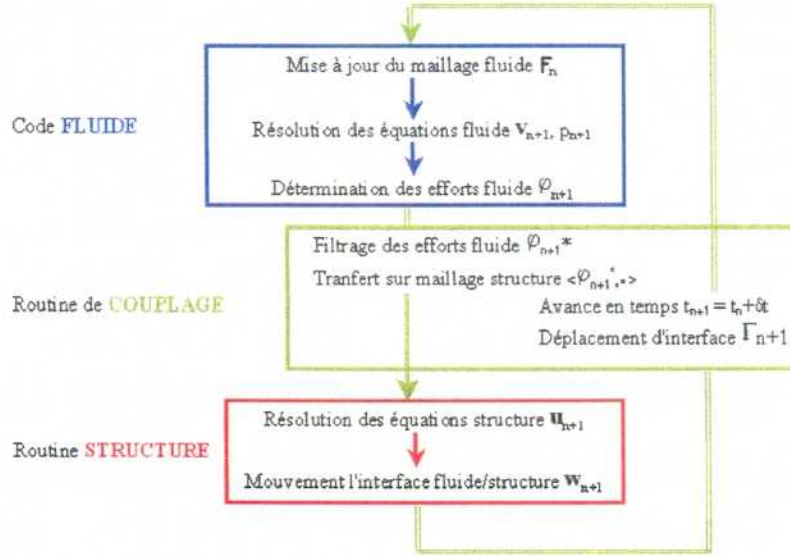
Code FLUIDE

Mise à jour du maillage fluide $\mathbf{F}_n$

Résolution des équations fluide $\mathbf{v}_{n+1}$, $\rho_{n+1}$

Détermination des efforts fluide $\varphi_{n+1}$

Routine de COUPLAGE

Filtrage des efforts fluide $\varphi_{n+1}$*

Tranfert sur maillage structure $<\varphi_{n+1}{}^{*}{}_{,*}>$

Avance en temps $t_{n+1} = t_n + \delta t$

Déplacement d'interface $\Gamma_{n+1}$

Routine STRUCTURE

Résolution des équations structure $\mathbf{u}_{n+1}$

Mouvement l'interface fluide/structure $\mathbf{w}_{n+1}$